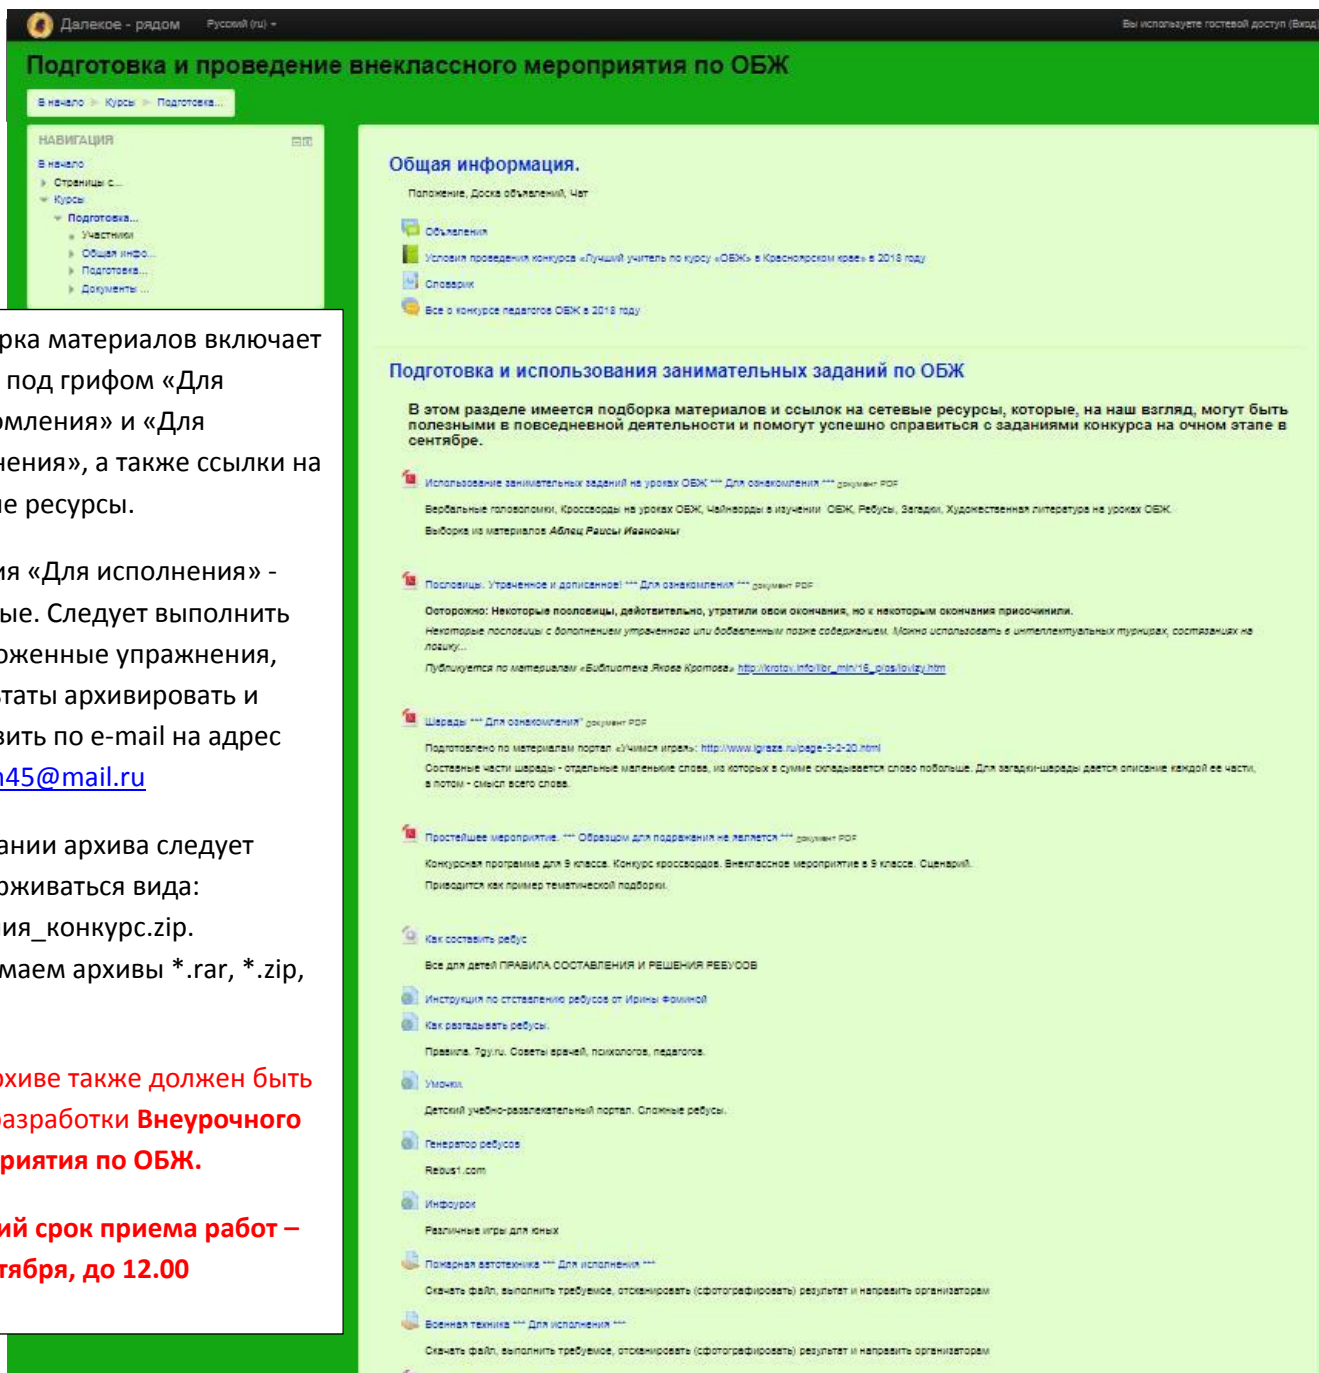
Далекое - рядом Русский (ru) ▾

Вы используете гостевой доступ (Вход

Подготовка и проведение внеклассного мероприятия по ОБЖ

В начало ▸ Курсы ▸ Подготовка...

НАВИГАЦИЯ

В начало
Страницы с...
Курсы
Подготовка...
Участники
Общая инфо...
Подготовка...
Документы ...

рка материалов включает под грифом «Для омления» и «Для нения», а также ссылки на не ресурсы.

ия «Для исполнения» - ые. Следует выполнить оженные упражнения, таты архивировать и вить по e-mail на адрес n45@mail.ru

ании архива следует оживаться вида: ия_конкурс.zip. маем архивы *.rar, *.zip,

хиве также должен быть азработки Внеурочного риятия по ОБЖ.

ий срок приема работ – тября, до 12.00

Общая информация.

Положение, Доска объявлений, Чат

Объявления

Условия проведения конкурса «Лучший учитель по курсу «ОБЖ» в Красноярском крае» в 2018 году

Словарик

Все о конкурсе педагогов ОБЖ в 2018 году

Подготовка и использования занимательных заданий по ОБЖ

В этом разделе имеется подборка материалов и ссылок на сетевые ресурсы, которые, на наш взгляд, могут быть полезными в повседневной деятельности и помогут успешно справиться с заданиями конкурса на очном этапе в сентябре.

Использование занимательных заданий на уроках ОБЖ *** Для ознакомления *** документ PDF

Вербальные головоломки, Кроссворды на уроках ОБЖ, Чайнворды в изучении ОБЖ, Ребусы, Загадки, Художественная литература на уроках ОБЖ

Выборка из материалов Абдец Раисы Ивановны

Пословицы. Утраченное и дописанное! *** Для ознакомления *** документ PDF

Осторожно: Некоторые пословицы, действительно, утратили свои окончания, но к некоторым окончания присочинили.

Некоторые пословицы с дополнением утраченного или добавленным позже содержанием. Можно использовать в интеллектуальных турнирах, составлениях на логику...

Публикуется по материалам «Библиотека Якова Кротова» http://krotov.info/lib_min/16_p/os/lovizy.htm

Шарады *** Для ознакомления*** документ PDF

Подготовлено по материалам портал «Учимся играя»: http://www.igraza.ru/page-3-2-20.html

Составные части шарады - отдельные маленькие слова, из которых в сумме складывается слово побольше. Для загадки-шарады дается описание каждой ее части, а потом - смысл всего слова.

Простейшее мероприятие. *** Образцом для подражания не является *** документ PDF

Конкурсная программа для 9 класса. Конкурс кроссвордов. Внеклассное мероприятие в 9 классе. Сценарий.

Приводится как пример тематической подборки.

Как составить ребус

Все для детей ПРАВИЛА СОСТАВЛЕНИЯ И РЕШЕНИЯ РЕБУСОВ

Инструкция по составлению ребусов от Ирины Фоминой

Как разгадывать ребусы.

Правила. 7gy.ru. Советы врачей, психологов, педагогов.

Умочки.

Детский учебно-развлекательный портал. Сложные ребусы.

Генератор ребусов

Rebus1.com

Инфоурок

Различные игры для юных

Пожарная автотехника *** Для исполнения ***

Скачать файл, выполнить требуемое, отсканировать (сфотографировать) результат и направить организаторам

Военная техника *** Для исполнения ***

Скачать файл, выполнить требуемое, отсканировать (сфотографировать) результат и направить организаторам